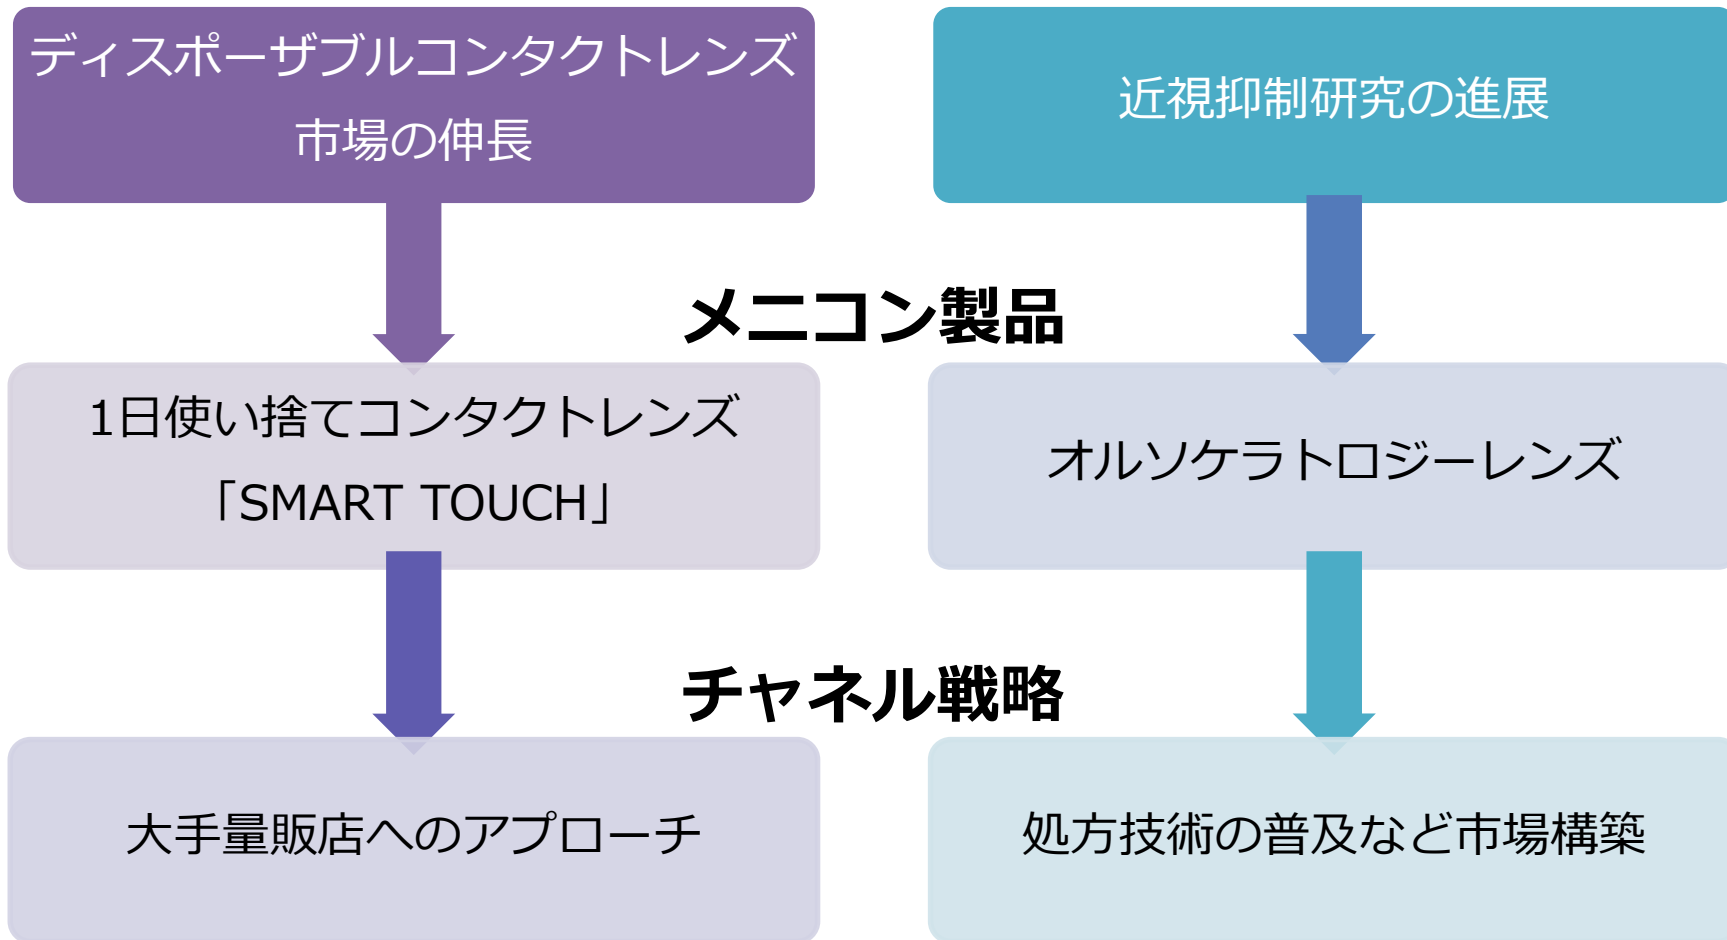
ディスポーザブルコンタクトレンズ市場の伸長

近視抑制研究の進展

メニコン製品

1日使い捨てコンタクトレンズ「SMART TOUCH」

オルソケラトロジーレンズ

チャネル戦略

大手量販店へのアプローチ

処方技術の普及など市場構築